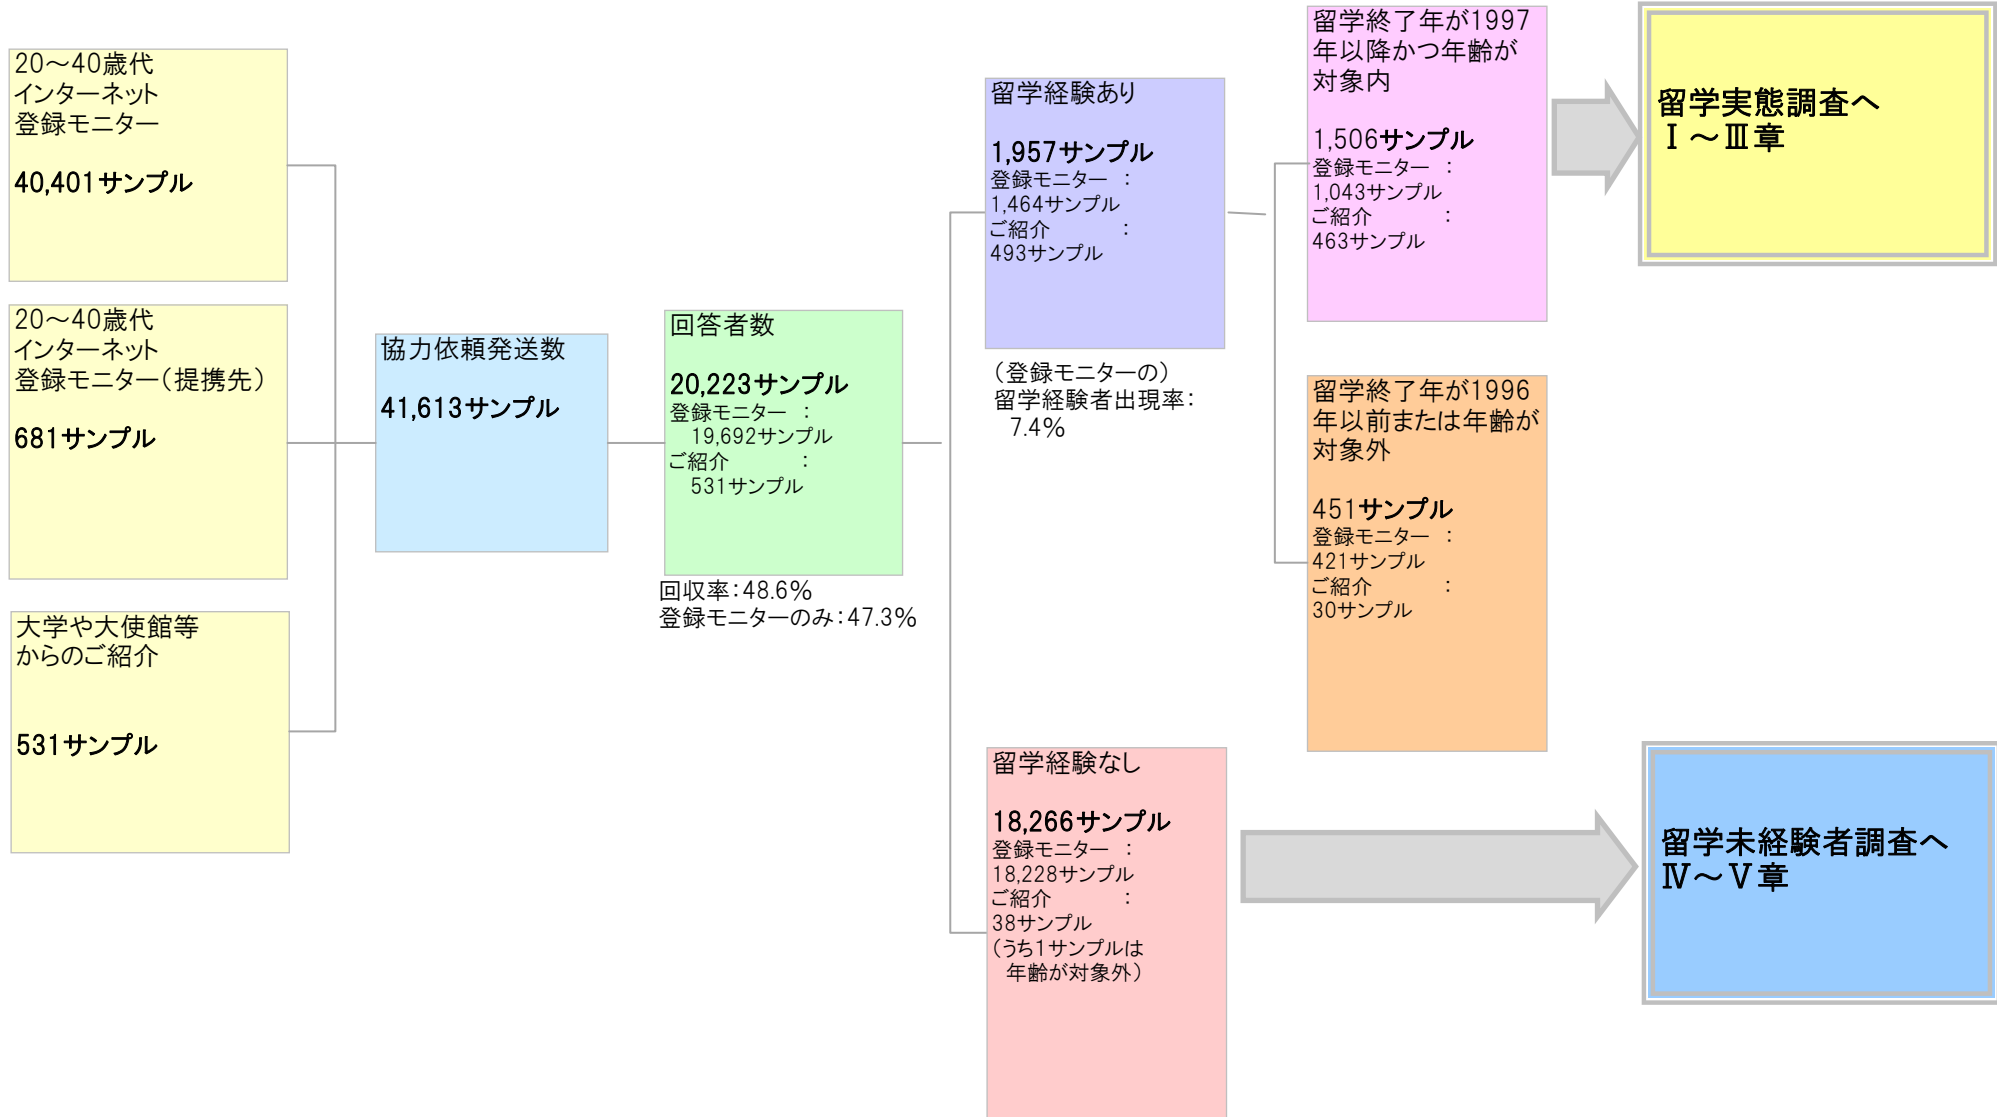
20～40歳代
インターネット
登録モニター

40,401サンプル

20～40歳代
インターネット
登録モニター（提携先）

681サンプル

大学や大使館等
からのご紹介

531サンプル

協力依頼発送数

41,613サンプル

回答者数

20,223サンプル
登録モニター ：
19,692サンプル
ご紹介 ：
531サンプル

回収率：48.6%
登録モニターのみ：47.3%

留学経験あり

1,957サンプル
登録モニター ：
1,464サンプル
ご紹介 ：
493サンプル

（登録モニターの）
留学経験者出現率：
7.4%

留学経験なし

18,266サンプル
登録モニター ：
18,228サンプル
ご紹介 ：
38サンプル
（うち1サンプルは
年齢が対象外）

留学終了年が1997年以降かつ年齢が対象内

1,506サンプル
登録モニター ：
1,043サンプル
ご紹介 ：
463サンプル

留学終了年が1996年以前または年齢が対象外

451サンプル
登録モニター ：
421サンプル
ご紹介 ：
30サンプル

留学実態調査へ
Ⅰ～Ⅲ章

留学未経験者調査へ
Ⅳ～Ⅴ章